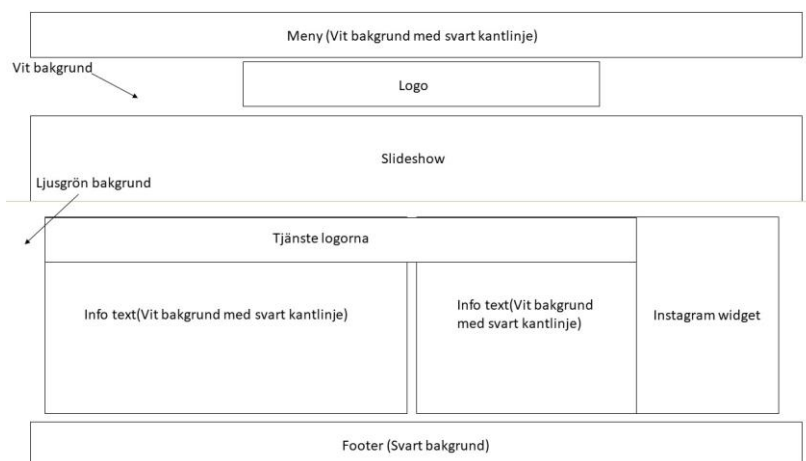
Meny (Vit bakgrund med svart kantlinje)

Vit bakgrund

Logo

Slideshow

Ljusgrön bakgrund

Tjänste logorna

Info text(Vit bakgrund med svart kantlinje)

Info text(Vit bakgrund med svart kantlinje)

Instagram widget

Footer (Svart bakgrund)